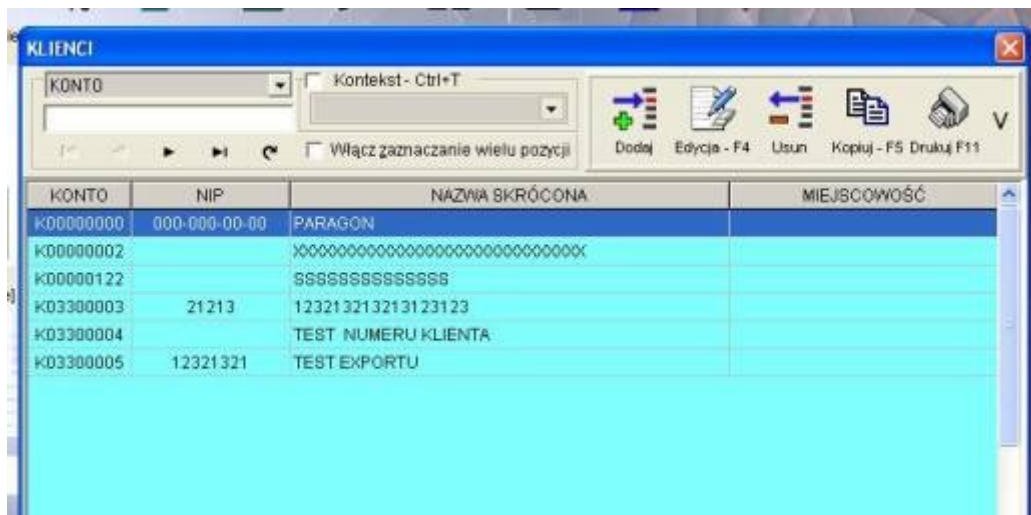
KLIENCI

KONTO

Kontekst - Ctrl+T

Włącz zaznaczanie wielu pozycji

Dodaj Edycja - F4 Usun Kopiuj - F5 Drukuj F11 V

| KONTO | NIP | NAZWA SKRÓCONA | MIEJSCOWOŚĆ |
|---|---|---|---|
| K00000000 | 000-000-00-00 | PARAGON | |
| K00000002 | | XXXXXXXXXXXXXXXXXXXXXXXXXXXXXXX | |
| K00000122 | | SSSSSSSSSSSSSS | |
| K03300003 | 21213 | 123213213213123123 | |
| K03300004 | | TEST NUMERU KLIENTA | |
| K03300005 | 12321321 | TEST EXPORTU | |